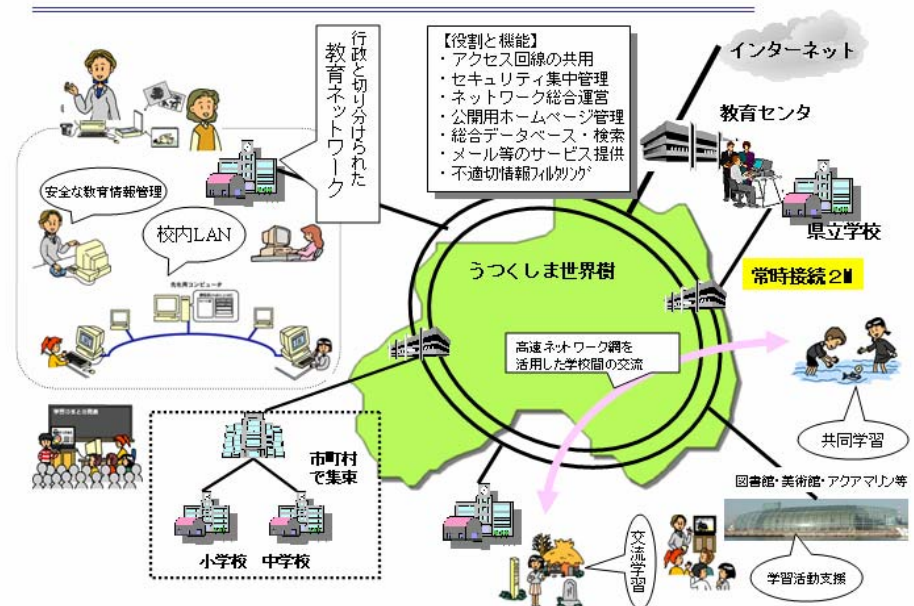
行政と切り分けられた教育ネットワーク

【役割と機能】
・アクセス回線の共用
・セキュリティ集中管理
・ネットワーク総合運営
・公開用ホームページ管理
・総合データベース・検索
・メール等のサービス提供
・不適切情報フィルタリング

インターネット

教育センタ

県立学校

常時接続24

安全な教育情報管理

校内LAN

うつくしま世界樹

高速ネットワーク網を活用した学校間の交流

共同学習

市町村で集束

小学校　中学校

図書館・美術館・アクアマリン等

交流学習

学習活動支援